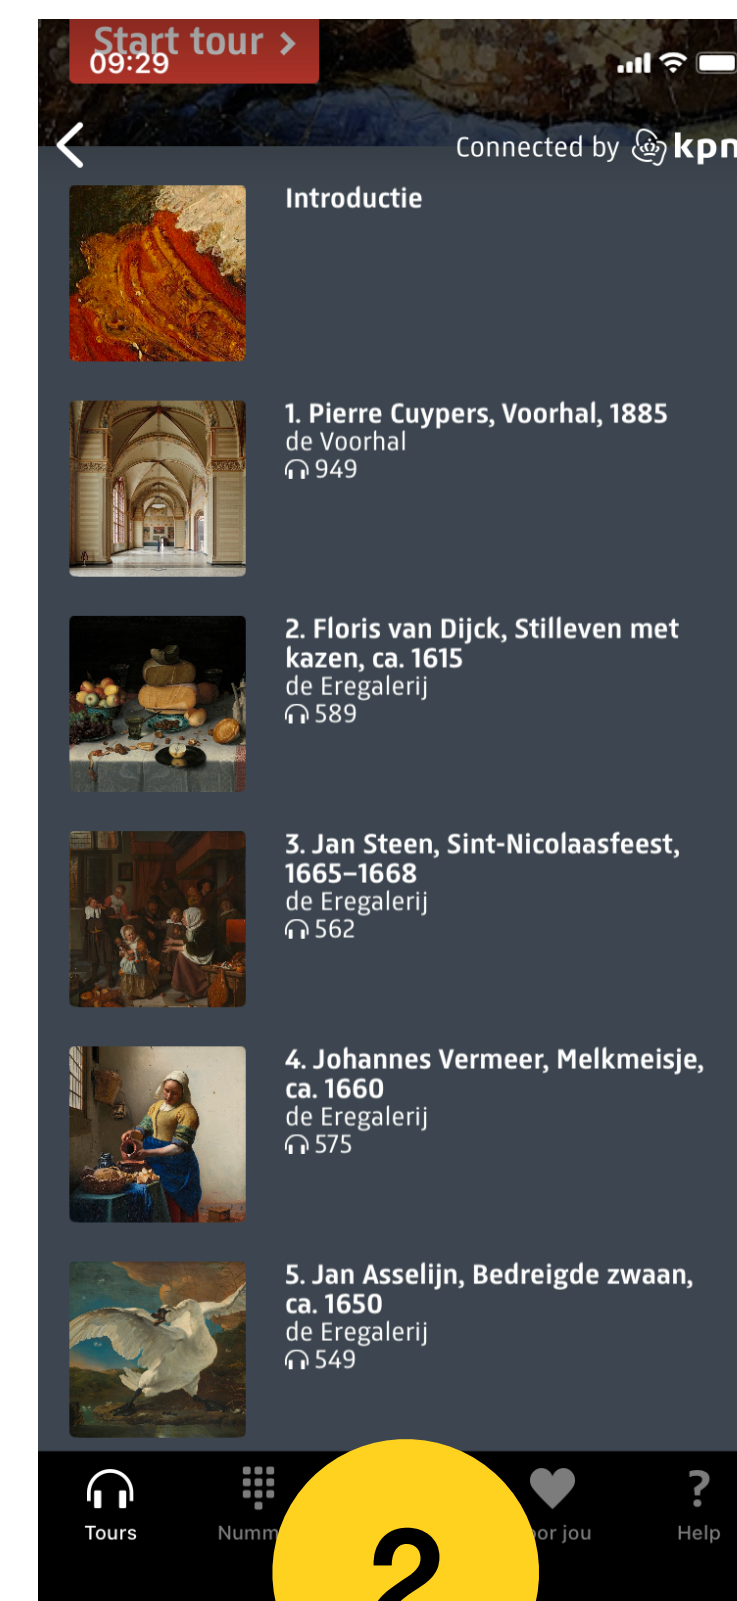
Start tour >
09:29

Connected by kpn

Introductie

1. Pierre Cuypers, Voorhal, 1885
de Voorhal
949

2. Floris van Dijck, Stilleven met kazen, ca. 1615
de Eregalerij
589

3. Jan Steen, Sint-Nicolaasfeest, 1665–1668
de Eregalerij
562

4. Johannes Vermeer, Melkmeisje, ca. 1660
de Eregalerij
575

5. Jan Asselijn, Bedreigde zwaan, ca. 1650
de Eregalerij
549

Tours
Numm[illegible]
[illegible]or jou
Help

2